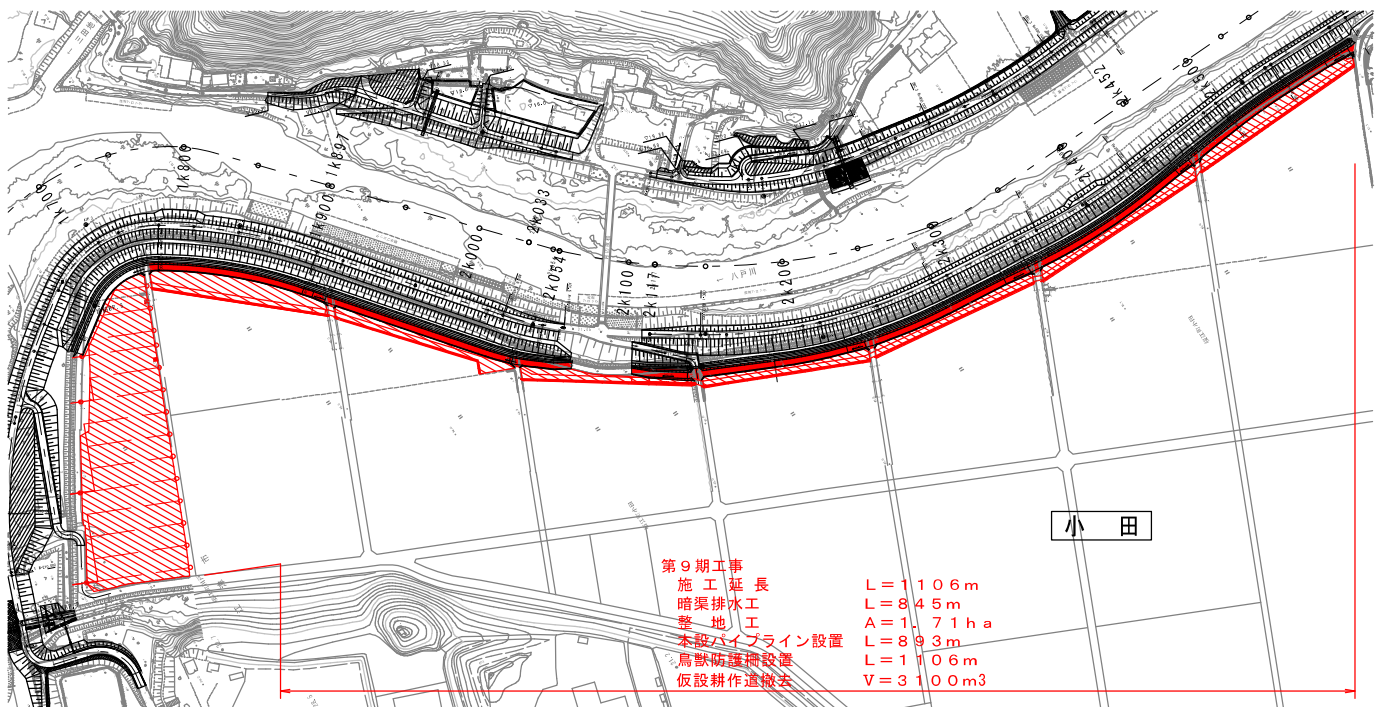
1k800
1k897
1k900
1k700
2k000
2k033
2k054
2k100
2k147
2k200
2k300
2k400
2k452
2k500
八戸川

小　田

第９期工事
施 工 延 長　　　　L＝１１０６m
暗渠排水工　　　　L＝８４５m
整　地　工　　　　A＝１．７１ha
本設パイプライン設置　L＝８９３m
鳥獣防護柵設置　　L＝１１０６m
仮設耕作道撤去　　V＝３１００m3